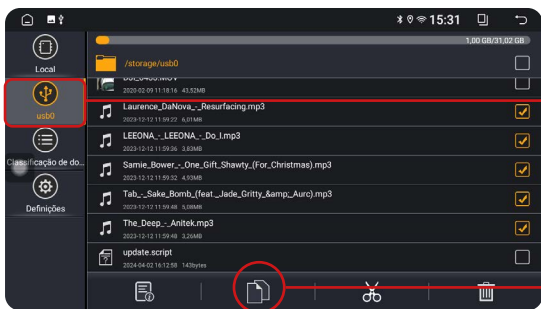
15:31

1,00 GB/31,02 GB

Local

usb0

Classificação de do...

Definições

/storage/usb0

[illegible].MOV
2020-02-09 11:18:16 43,52MB

Laurence_DaNova_-_Resurfacing.mp3
2023-12-12 11:59:22 6,01MB

LEEONA_-_LEEONA_-_Do_I.mp3
2023-12-12 11:59:26 3,83MB

Samie_Bower_-_One_Gift_Shawty_(For_Christmas).mp3
2023-12-12 11:59:32 4,93MB

Tab_-_Sake_Bomb_(feat._Jade_Gritty_&amp;_Aurc).mp3
2023-12-12 11:59:48 5,08MB

The_Deep_-_Anitek.mp3
2023-12-12 11:59:48 3,26MB

update.script
2024-04-02 16:12:58 143bytes